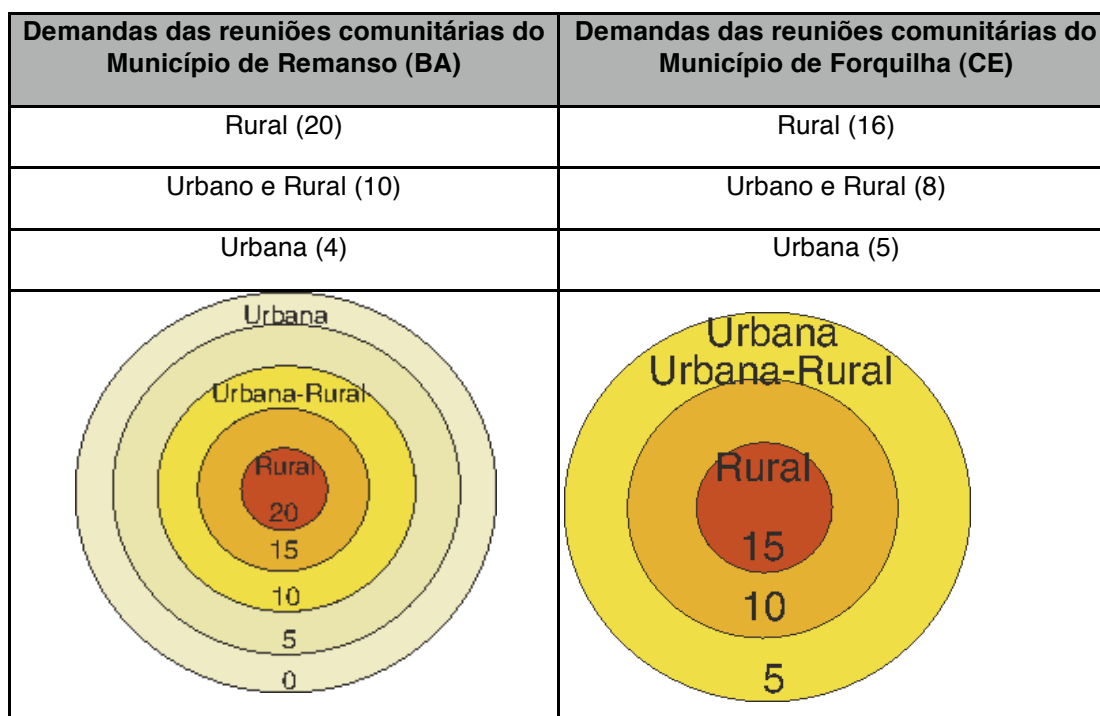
| Demandas das reuniões comunitárias do Município de Remanso (BA) | Demandas das reuniões comunitárias do Município de Forquilha (CE) |
|---|---|
| Rural (20) | Rural (16) |
| Urbano e Rural (10) | Urbano e Rural (8) |
| Urbana (4) | Urbana (5) |
| Urbana<br>Urbana-Rural<br>Rural<br>20<br>15<br>10<br>5<br>0 | Urbana<br>Urbana-Rural<br>Rural<br>15<br>10<br>5 |